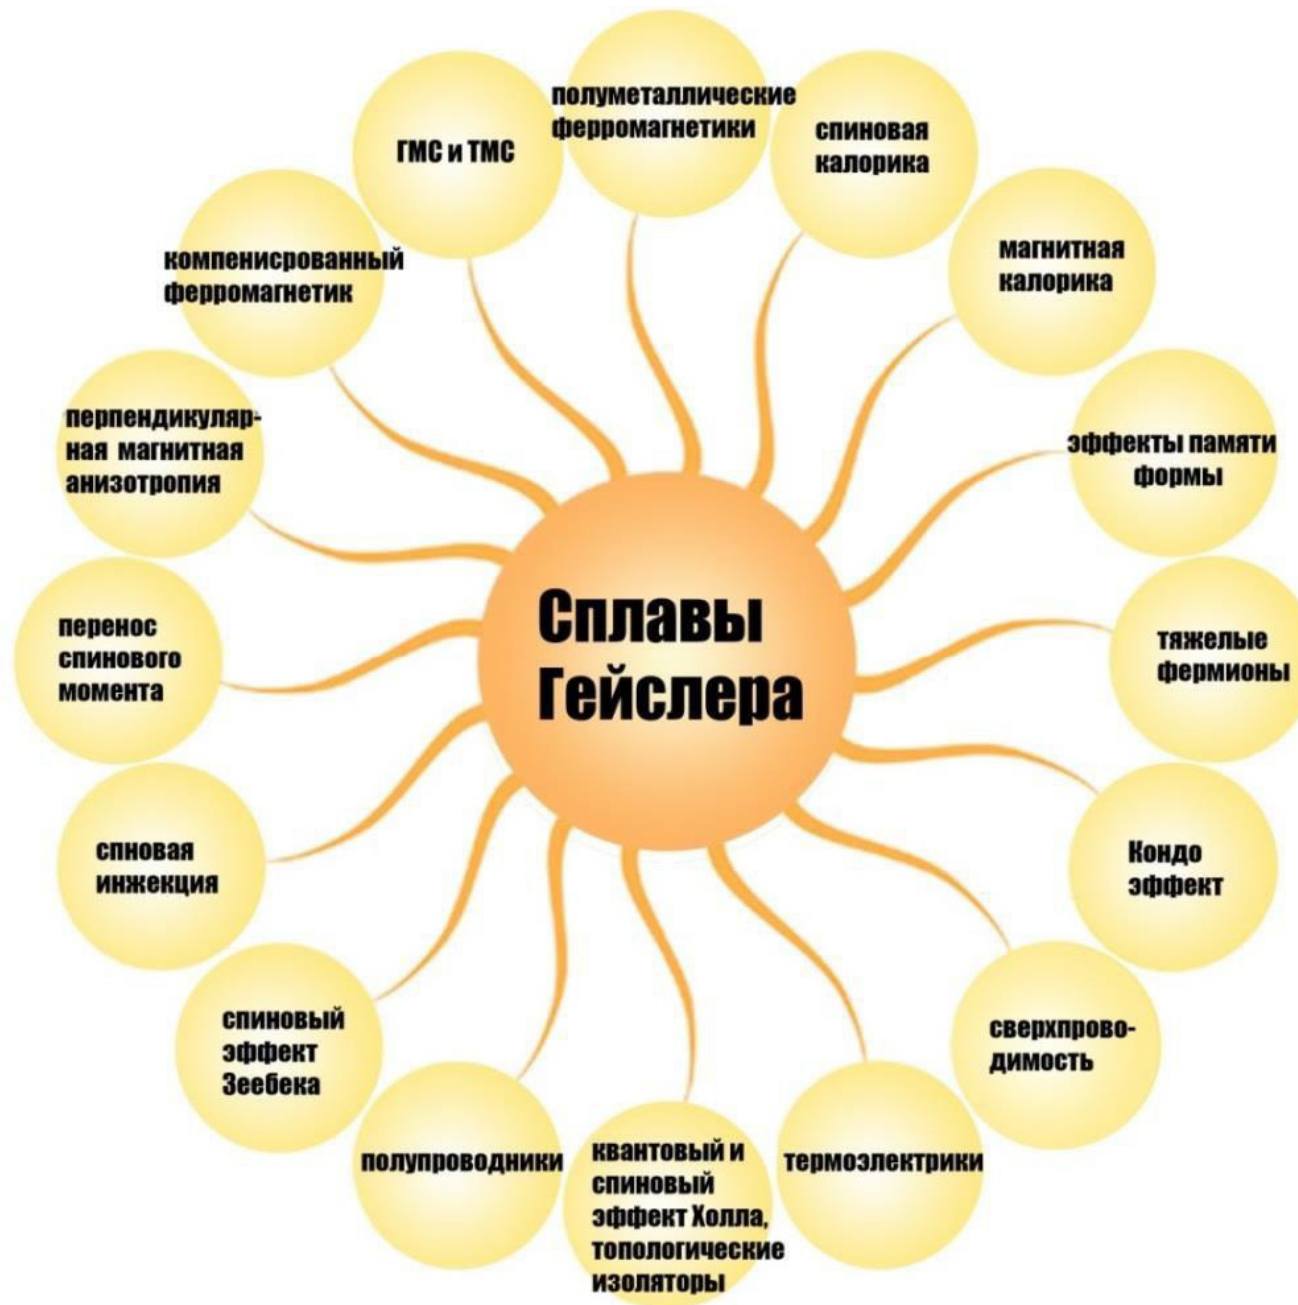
Сплавы Гейслера

полуметаллические ферромагнетики

спиновая калорика

магнитная калорика

эффекты памяти формы

тяжелые фермионы

Кондо эффект

сверхпроводимость

термоэлектрики

квантовый и спиновый эффект Холла, топологические изоляторы

полупроводники

спиновый эффект Зеебека

спновая инжекция

перенос спинового момента

перпендикулярная магнитная анизотропия

компенисрованный ферромагнетик

ГМС и ТМС